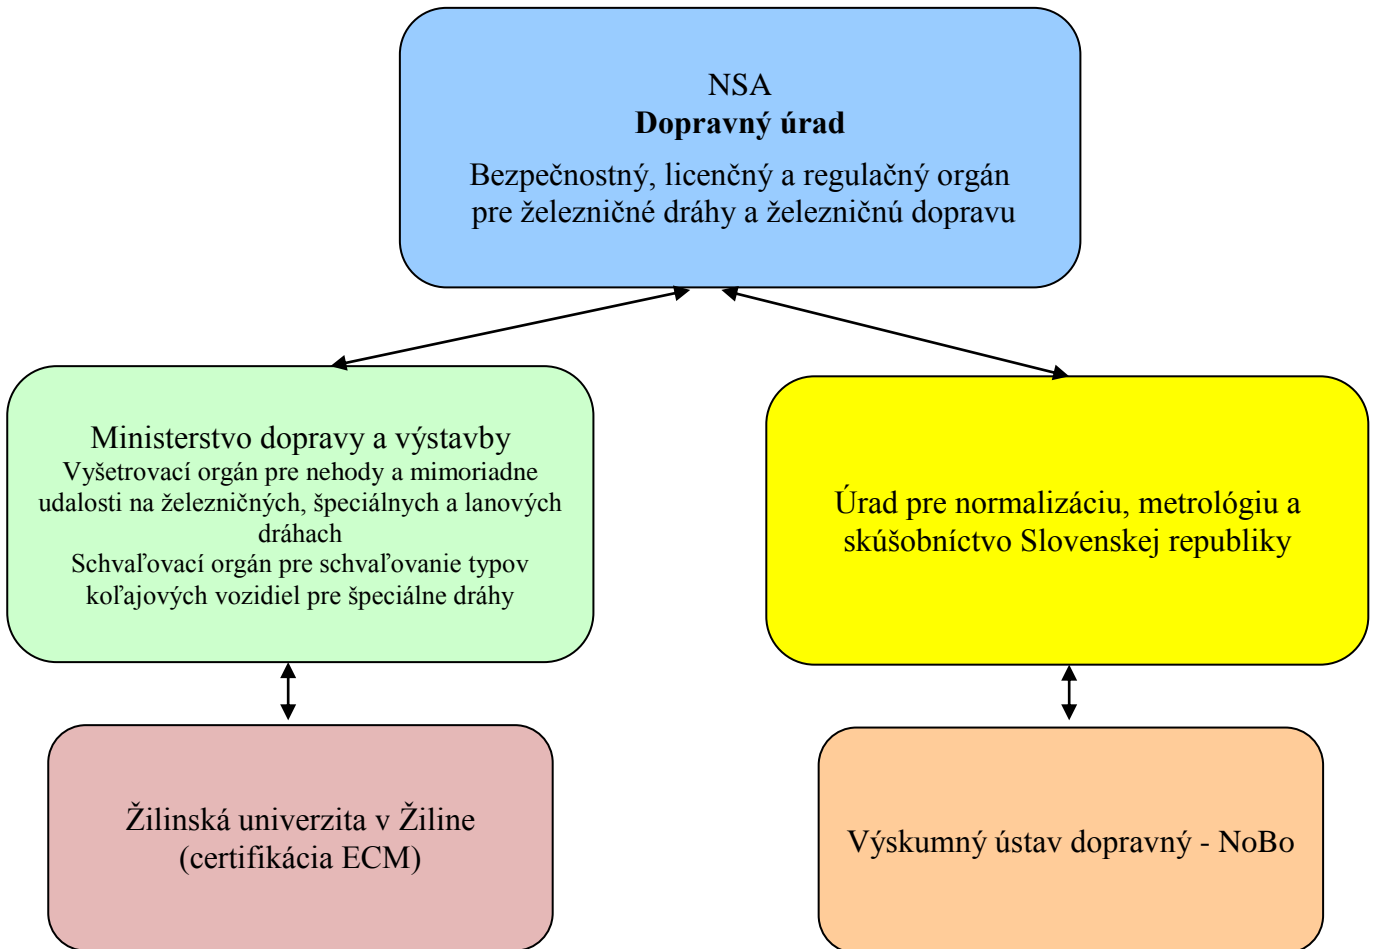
NSA
**Dopravný úrad**
Bezpečnostný, licenčný a regulačný orgán pre železničné dráhy a železničnú dopravu

Ministerstvo dopravy a výstavby
Vyšetrovací orgán pre nehody a mimoriadne udalosti na železničných, špeciálnych a lanových dráhach
Schvaľovací orgán pre schvaľovanie typov koľajových vozidiel pre špeciálne dráhy

Úrad pre normalizáciu, metrológiu a skúšobníctvo Slovenskej republiky

Žilinská univerzita v Žiline (certifikácia ECM)

Výskumný ústav dopravný - NoBo